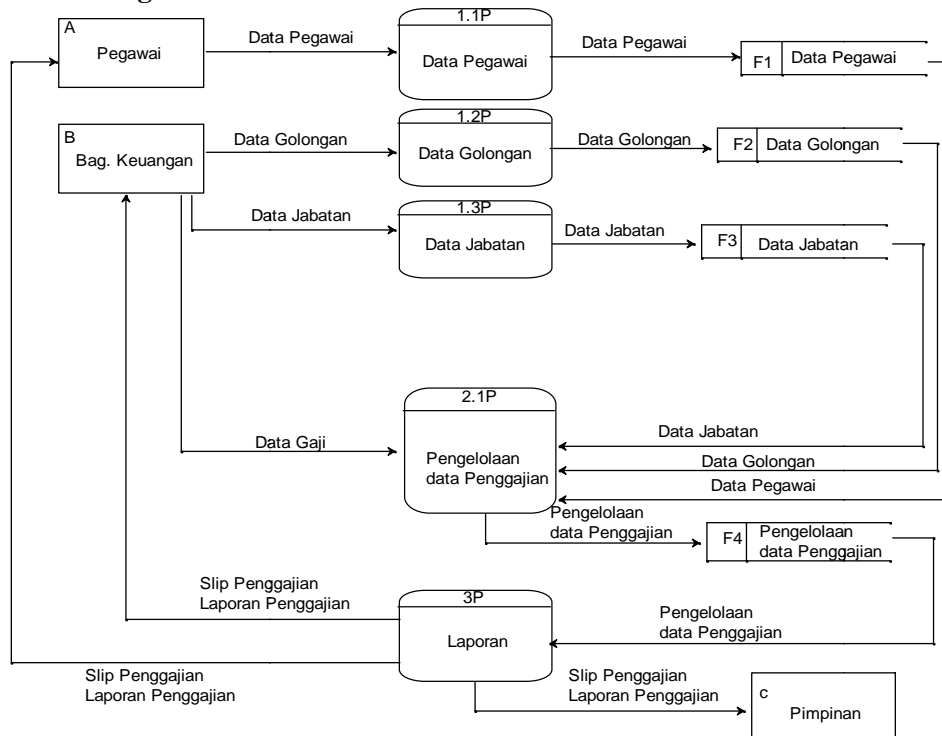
A
Pegawai

Data Pegawai

1.1P
Data Pegawai

Data Pegawai

F1 Data Pegawai

B
Bag. Keuangan

Data Golongan

1.2P
Data Golongan

Data Golongan

F2 Data Golongan

Data Jabatan

1.3P
Data Jabatan

Data Jabatan

F3 Data Jabatan

Data Gaji

2.1P
Pengelolaan data Penggajian

Data Jabatan

Data Golongan

Data Pegawai

Pengelolaan data Penggajian

F4 Pengelolaan data Penggajian

Slip Penggajian
Laporan Penggajian

3P
Laporan

Pengelolaan data Penggajian

Slip Penggajian
Laporan Penggajian

Slip Penggajian
Laporan Penggajian

c
Pimpinan